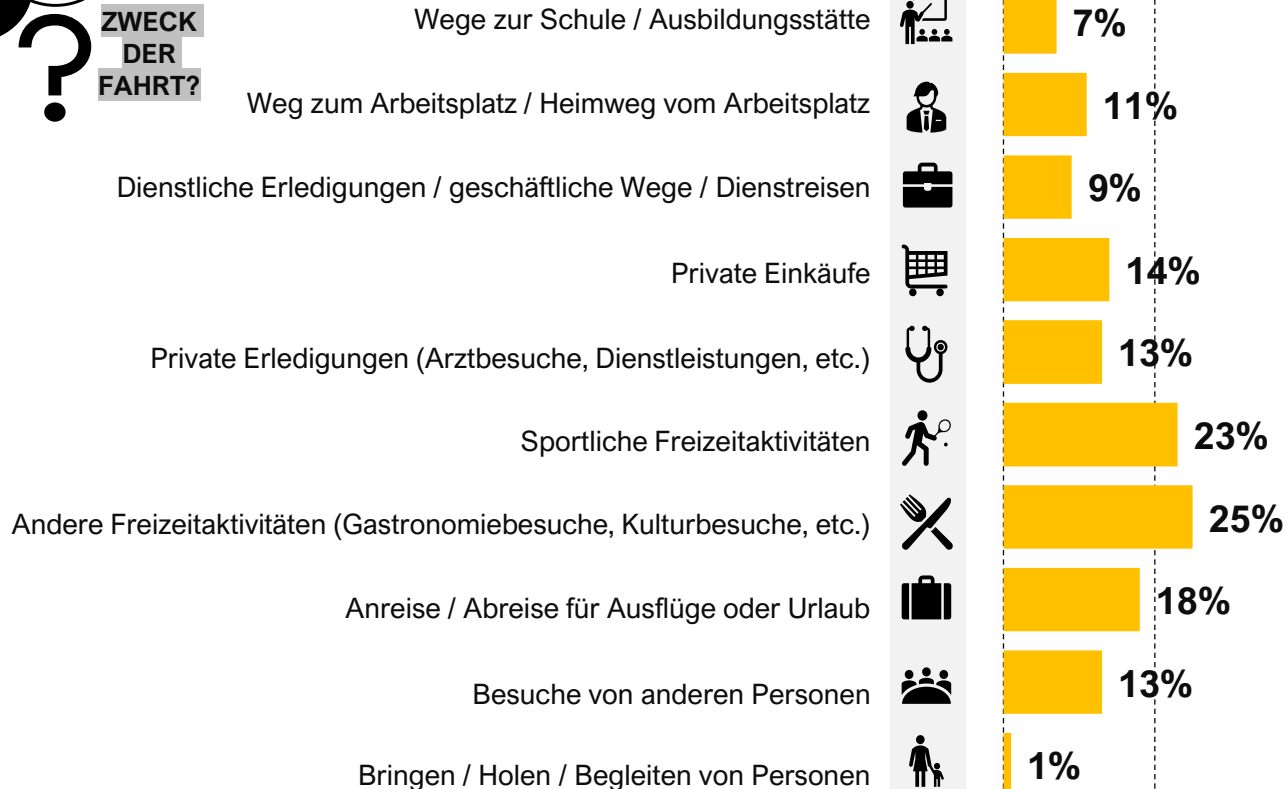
ZWECK DER FAHRT?

Wege zur Schule / Ausbildungsstätte 7%

Weg zum Arbeitsplatz / Heimweg vom Arbeitsplatz 11%

Dienstliche Erledigungen / geschäftliche Wege / Dienstreisen 9%

Private Einkäufe 14%

Private Erledigungen (Arztbesuche, Dienstleistungen, etc.) 13%

Sportliche Freizeitaktivitäten 23%

Andere Freizeitaktivitäten (Gastronomiebesuche, Kulturbesuche, etc.) 25%

Anreise / Abreise für Ausflüge oder Urlaub 18%

Besuche von anderen Personen 13%

Bringen / Holen / Begleiten von Personen 1%